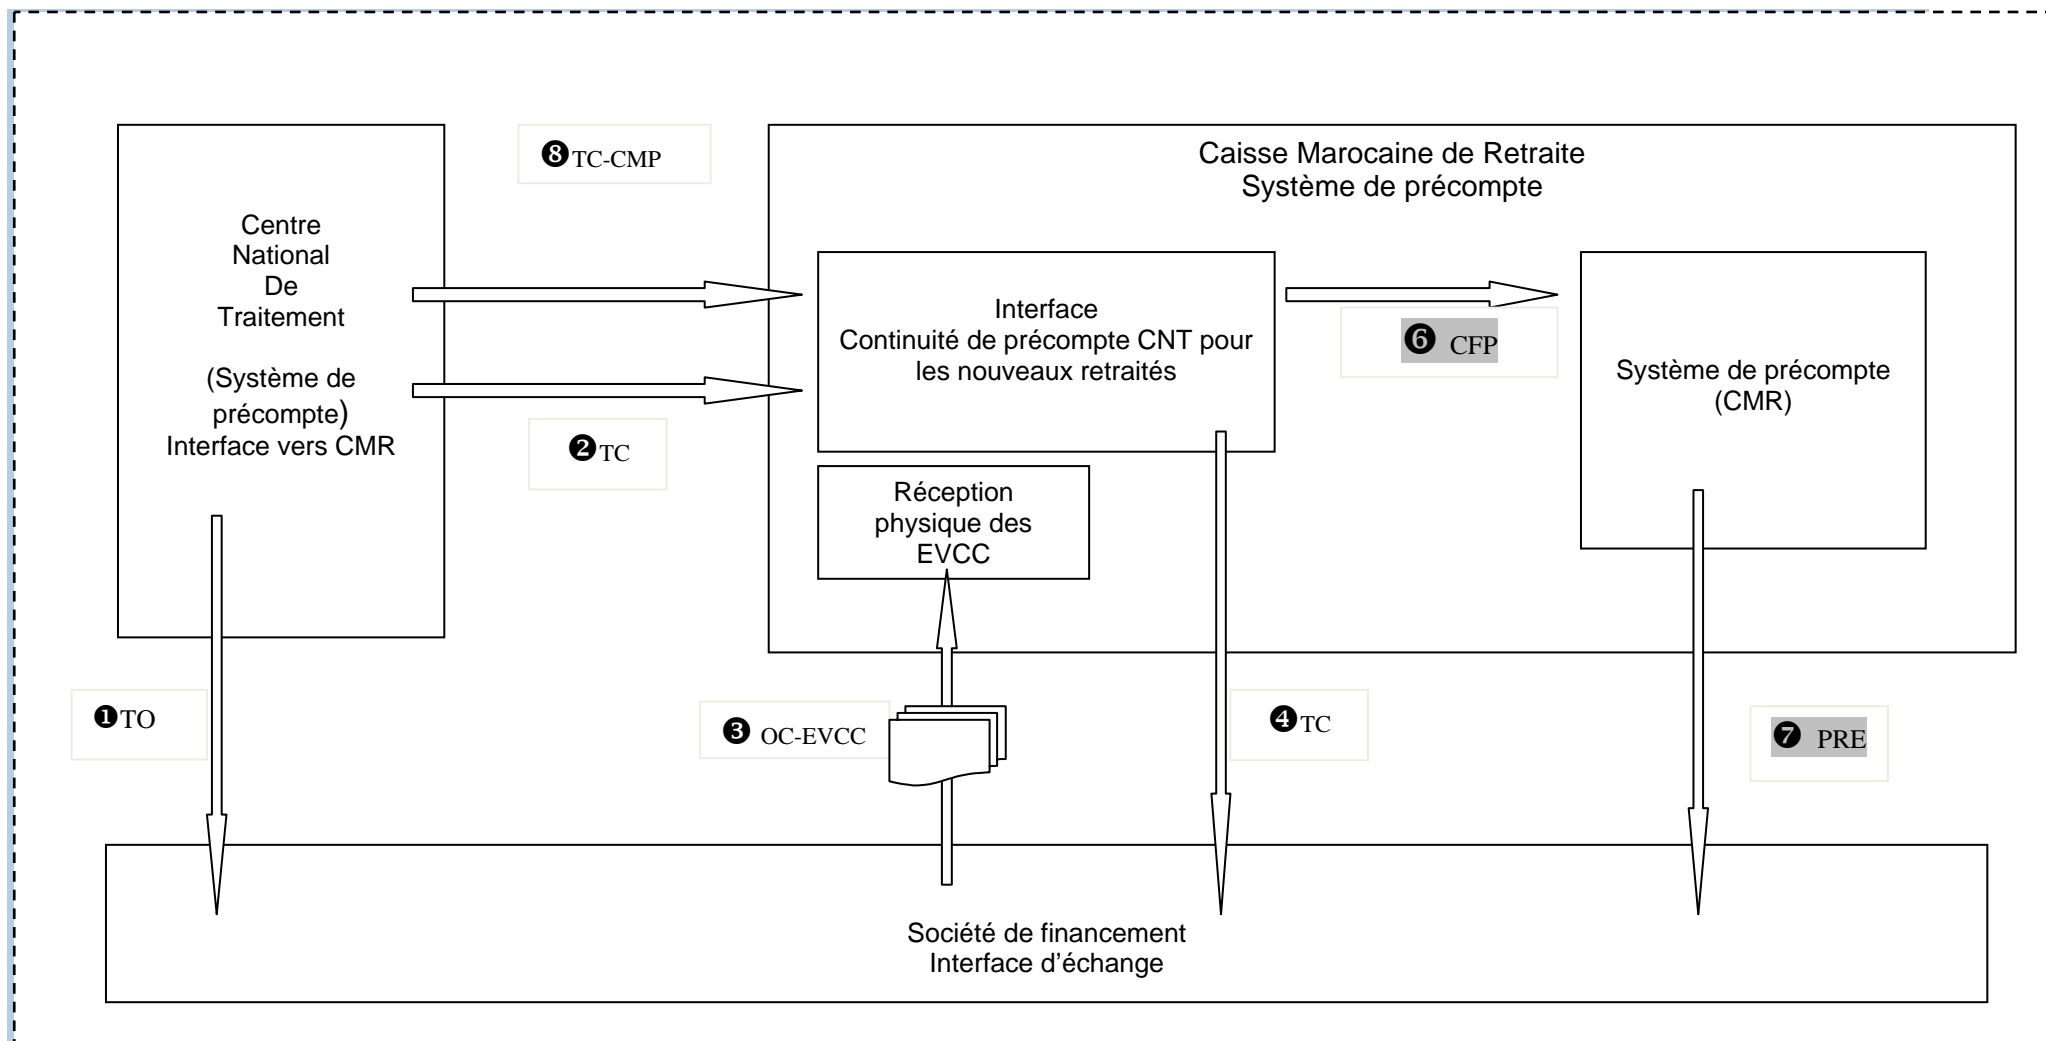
Centre National De Traitement

(Système de précompte)
Interface vers CMR

❽TC-CMP

Caisse Marocaine de Retraite
Système de précompte

Interface
Continuité de précompte CNT pour les nouveaux retraités

❻ CFP

Système de précompte (CMR)

❷TC

Réception physique des EVCC

❶TO

❸ OC-EVCC

❹TC

❼ PRE

Société de financement
Interface d'échange